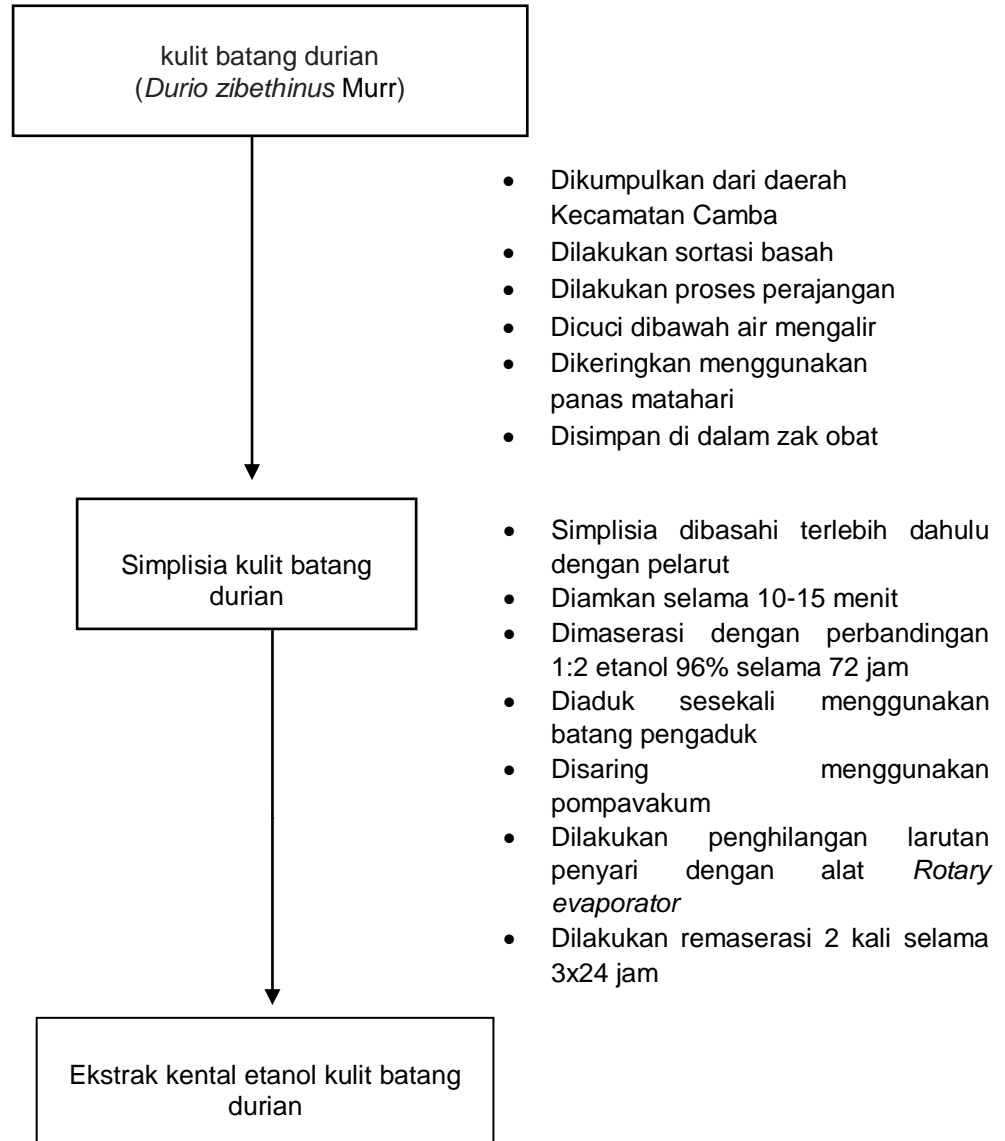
kulit batang durian
(*Durio zibethinus* Murr)

- Dikumpulkan dari daerah Kecamatan Camba
- Dilakukan sortasi basah
- Dilakukan proses perajangan
- Dicuci dibawah air mengalir
- Dikeringkan menggunakan panas matahari
- Disimpan di dalam zak obat

Simplisia kulit batang durian

- Simplisia dibasahi terlebih dahulu dengan pelarut
- Diamkan selama 10-15 menit
- Dimaserasi dengan perbandingan 1:2 etanol 96% selama 72 jam
- Diaduk sesekali menggunakan batang pengaduk
- Disaring menggunakan pompavakum
- Dilakukan penghilangan larutan penyari dengan alat *Rotary evaporator*
- Dilakukan remaserasi 2 kali selama 3x24 jam

Ekstrak kental etanol kulit batang durian